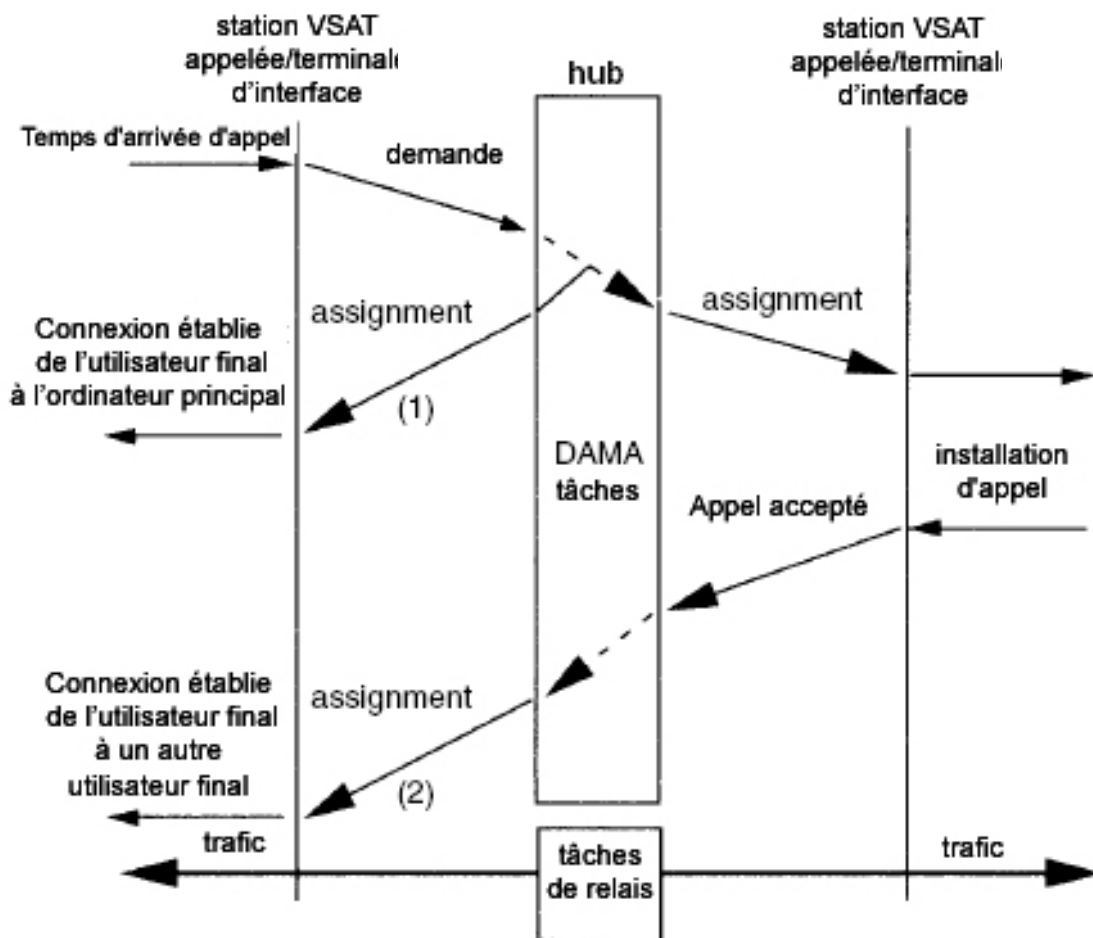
station VSAT appelée/terminal d'interface

hub

station VSAT appelée/terminal d'interface

Temps d'arrivée d'appel

demande

assignment

assignment

Connexion établie de l'utilisateur final à l'ordinateur principal

(1)

DAMA tâches

installation d'appel

Appel accepté

assignment

Connexion établie de l'utilisateur final à un autre utilisateur final

(2)

trafic

tâches de relais

trafic